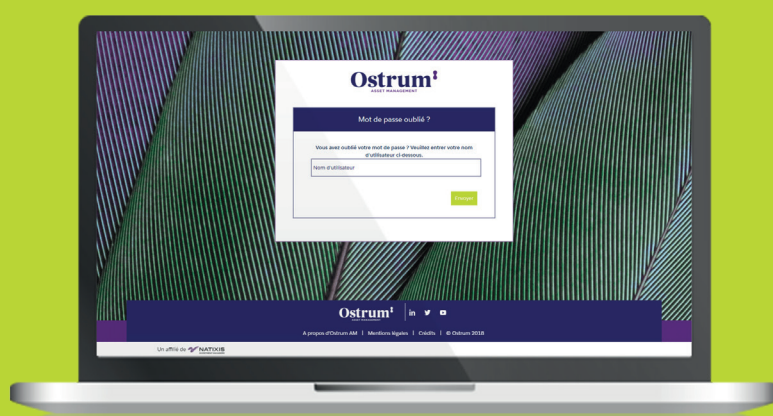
Ostrum
ASSET MANAGEMENT

Mot de passe oublié ?

Vous avez oublié votre mot de passe ? Veuillez entrer votre nom d'utilisateur ci-dessous.

Nom d'utilisateur

Envoyer

Ostrum
ASSET MANAGEMENT

in

A propos d'Ostrum AM | Mentions légales | Crédits | © Ostrum 2018

Un affilié de NATIXIS